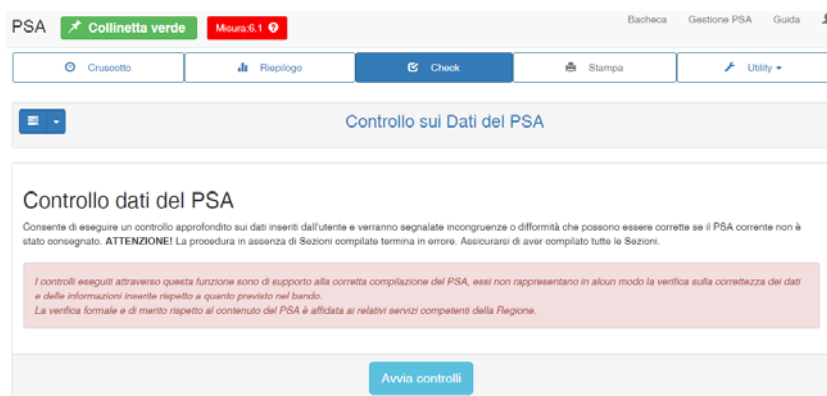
PSA Collinetta verde Misura:6.1

Bacheca Gestione PSA Guida

Cruscotto Riepilogo Check Stampa Utility

Controllo sui Dati del PSA

Controllo dati del PSA

Consente di eseguire un controllo approfondito sui dati inseriti dall'utente e verranno segnalate incongruenze o difformità che possono essere corrette se il PSA corrente non è stato consegnato. ATTENZIONE! La procedura in assenza di Sezioni compilate termina in errore. Assicurarsi di aver compilato tutte le Sezioni.

I controlli eseguiti attraverso questa funzione sono di supporto alla corretta compilazione del PSA, essi non rappresentano in alcun modo la verifica sulla correttezza dei dati e delle informazioni inserite rispetto a quanto previsto nel bando.
La verifica formale e di merito rispetto al contenuto del PSA è affidata ai relativi servizi competenti della Regione.

Avvia controlli